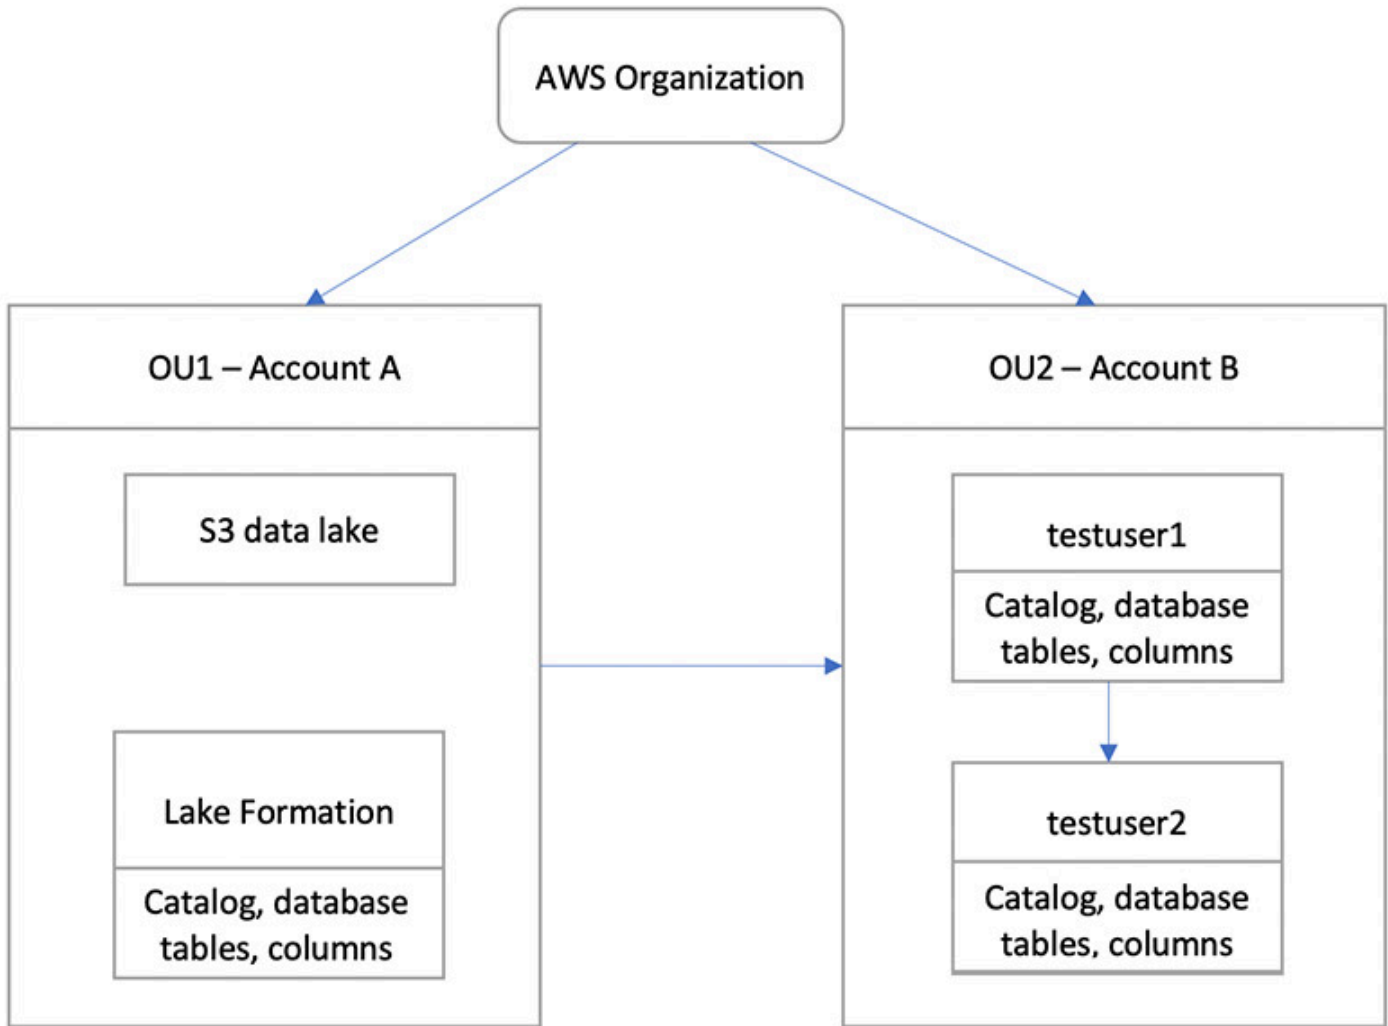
AWS Organization

OU1 – Account A

S3 data lake

Lake Formation

Catalog, database tables, columns

OU2 – Account B

testuser1

Catalog, database tables, columns

testuser2

Catalog, database tables, columns